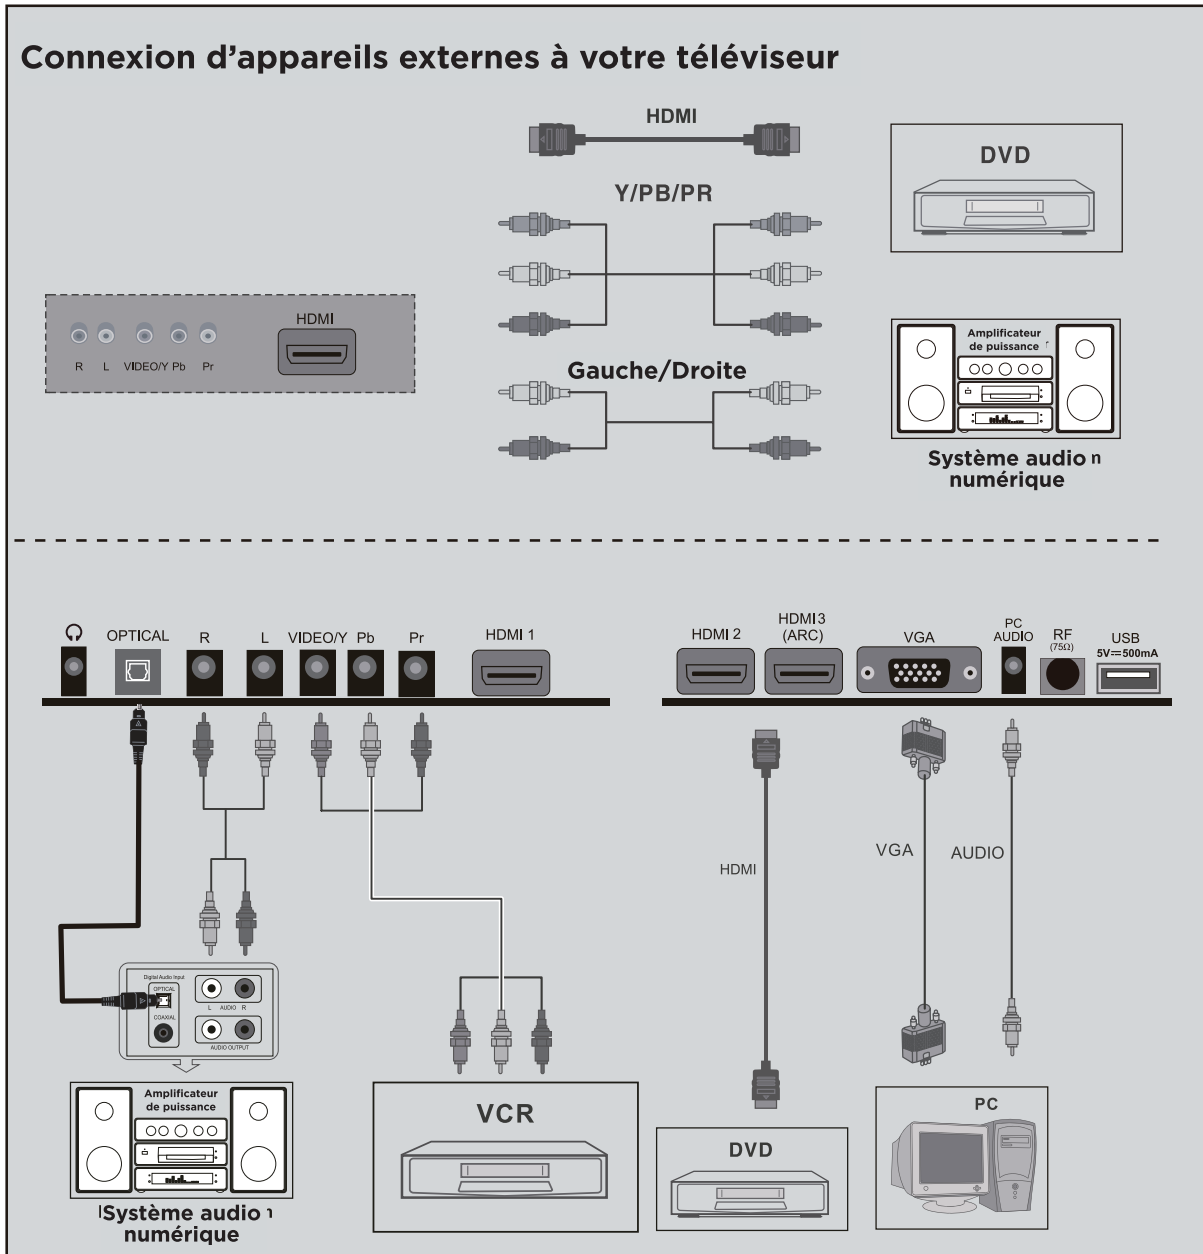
Connexion d'appareils externes à votre téléviseur

HDMI

Y/PB/PR

Gauche/Droite

DVD

R L VIDEO/Y Pb Pr

HDMI

Amplificateur de puissance

Système audio n numérique

OPTICAL R L VIDEO/Y Pb Pr HDMI 1

HDMI 2 HDMI3 (ARC) VGA PC AUDIO RF (75Ω) USB 5V⎓500mA

HDMI

VGA

AUDIO

Digital Audio Input OPTICAL COAXIAL L AUDIO R AUDIO OUTPUT

Amplificateur de puissance

Système audio numérique

VCR

DVD

PC